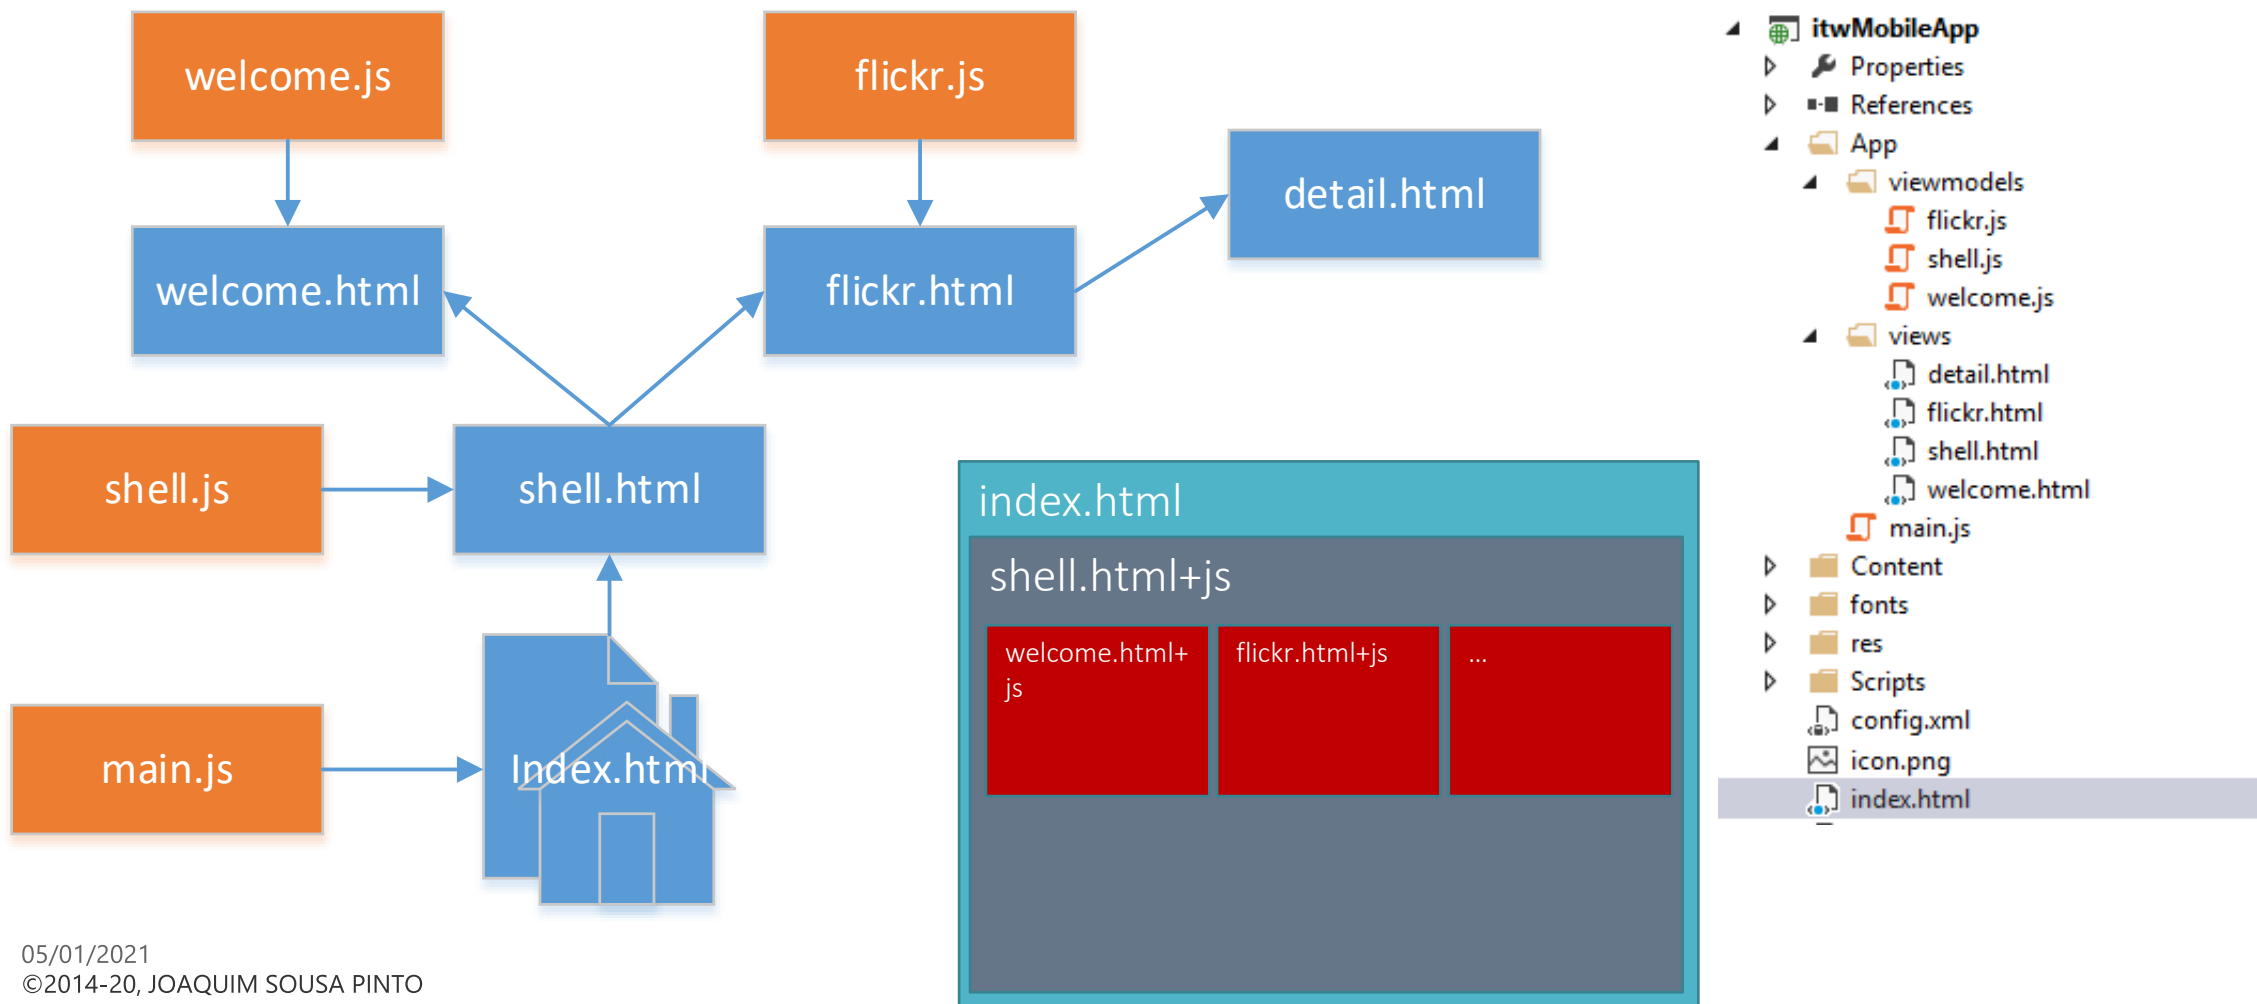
welcome.js

flickr.js

detail.html

welcome.html

flickr.html

shell.js

shell.html

main.js

Index.html

index.html

shell.html+js

welcome.html+js

flickr.html+js

...

itwMobileApp
Properties
References
App
viewmodels
flickr.js
shell.js
welcome.js
views
detail.html
flickr.html
shell.html
welcome.html
main.js
Content
fonts
res
Scripts
config.xml
icon.png
index.html

05/01/2021
©2014-20, JOAQUIM SOUSA PINTO